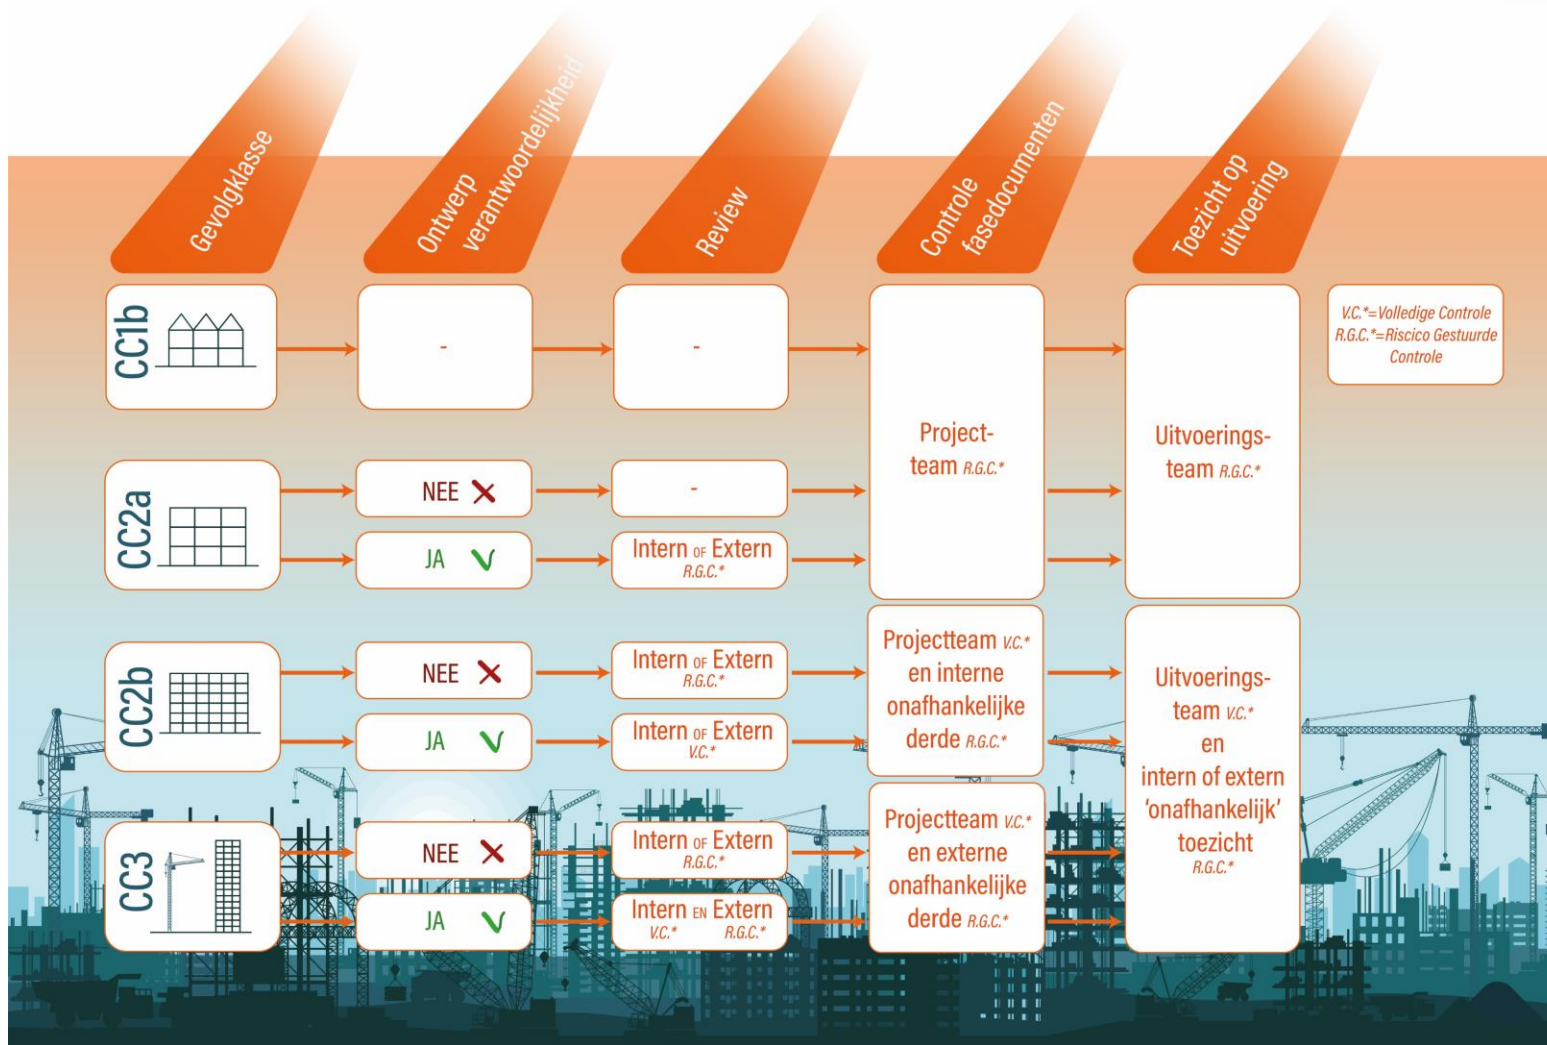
Gevolgklasse

Ontwerp verantwoordelijkheid

Review

Controle fasedocumenten

Toezicht op uitvoering

V.C.*=Volledige Controle
R.G.C.*=Riscico Gestuurde Controle

CC1b

-

-

Project-team R.G.C.*

Uitvoerings-team R.G.C.*

CC2a

NEE

-

JA

Intern OF Extern R.G.C.*

CC2b

NEE

Intern OF Extern R.G.C.*

Projectteam V.C.* en interne onafhankelijke derde R.G.C.*

JA

Intern OF Extern V.C.*

Uitvoerings-team V.C.* en intern of extern 'onafhankelijk' toezicht R.G.C.*

CC3

NEE

Intern OF Extern R.G.C.*

Projectteam V.C.* en externe onafhankelijke derde R.G.C.*

JA

Intern EN Extern V.C.* R.G.C.*